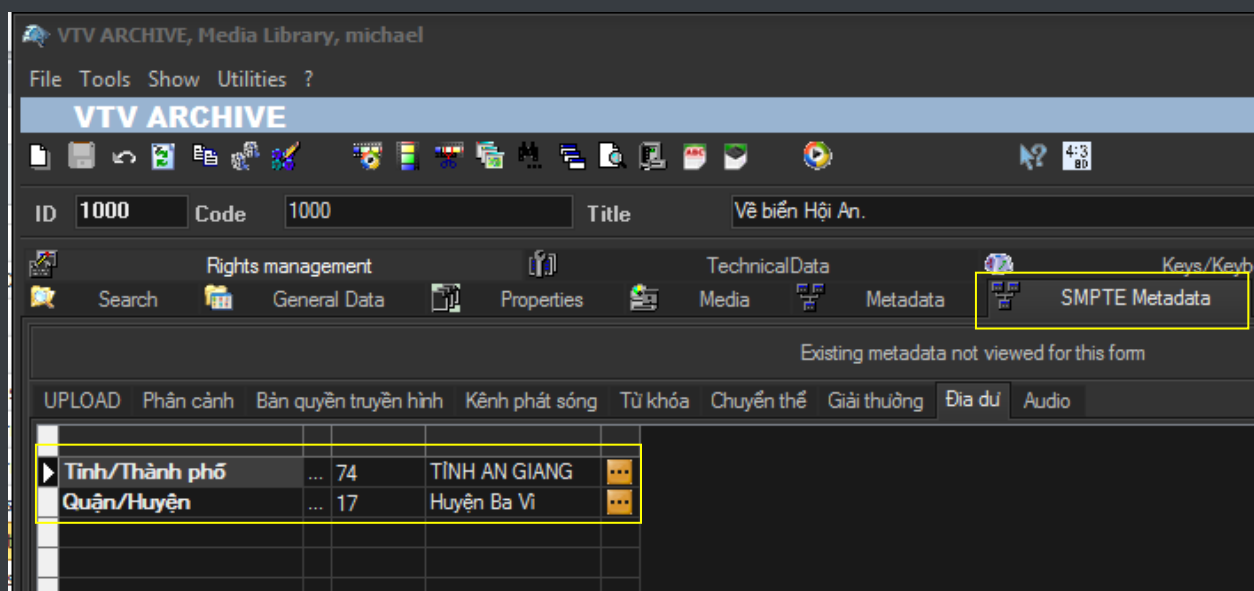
VTV ARCHIVE, Media Library, michael

File Tools Show Utilities ?

VTV ARCHIVE

ID 1000 Code 1000 Title Về biển Hội An.

Rights management TechnicalData Keys/Keyb

Search General Data Properties Media Metadata SMPTE Metadata

Existing metadata not viewed for this form

UPLOAD Phân cảnh Bản quyền truyền hình Kênh phát sóng Từ khóa Chuyển thể Giải thưởng Địa dư Audio

| | | | | |
|---|---|---|---|---|
| Tỉnh/Thành phố | ... | 74 | TỈNH AN GIANG | ... |
| Quận/Huyện | ... | 17 | Huyện Ba Vì | ... |